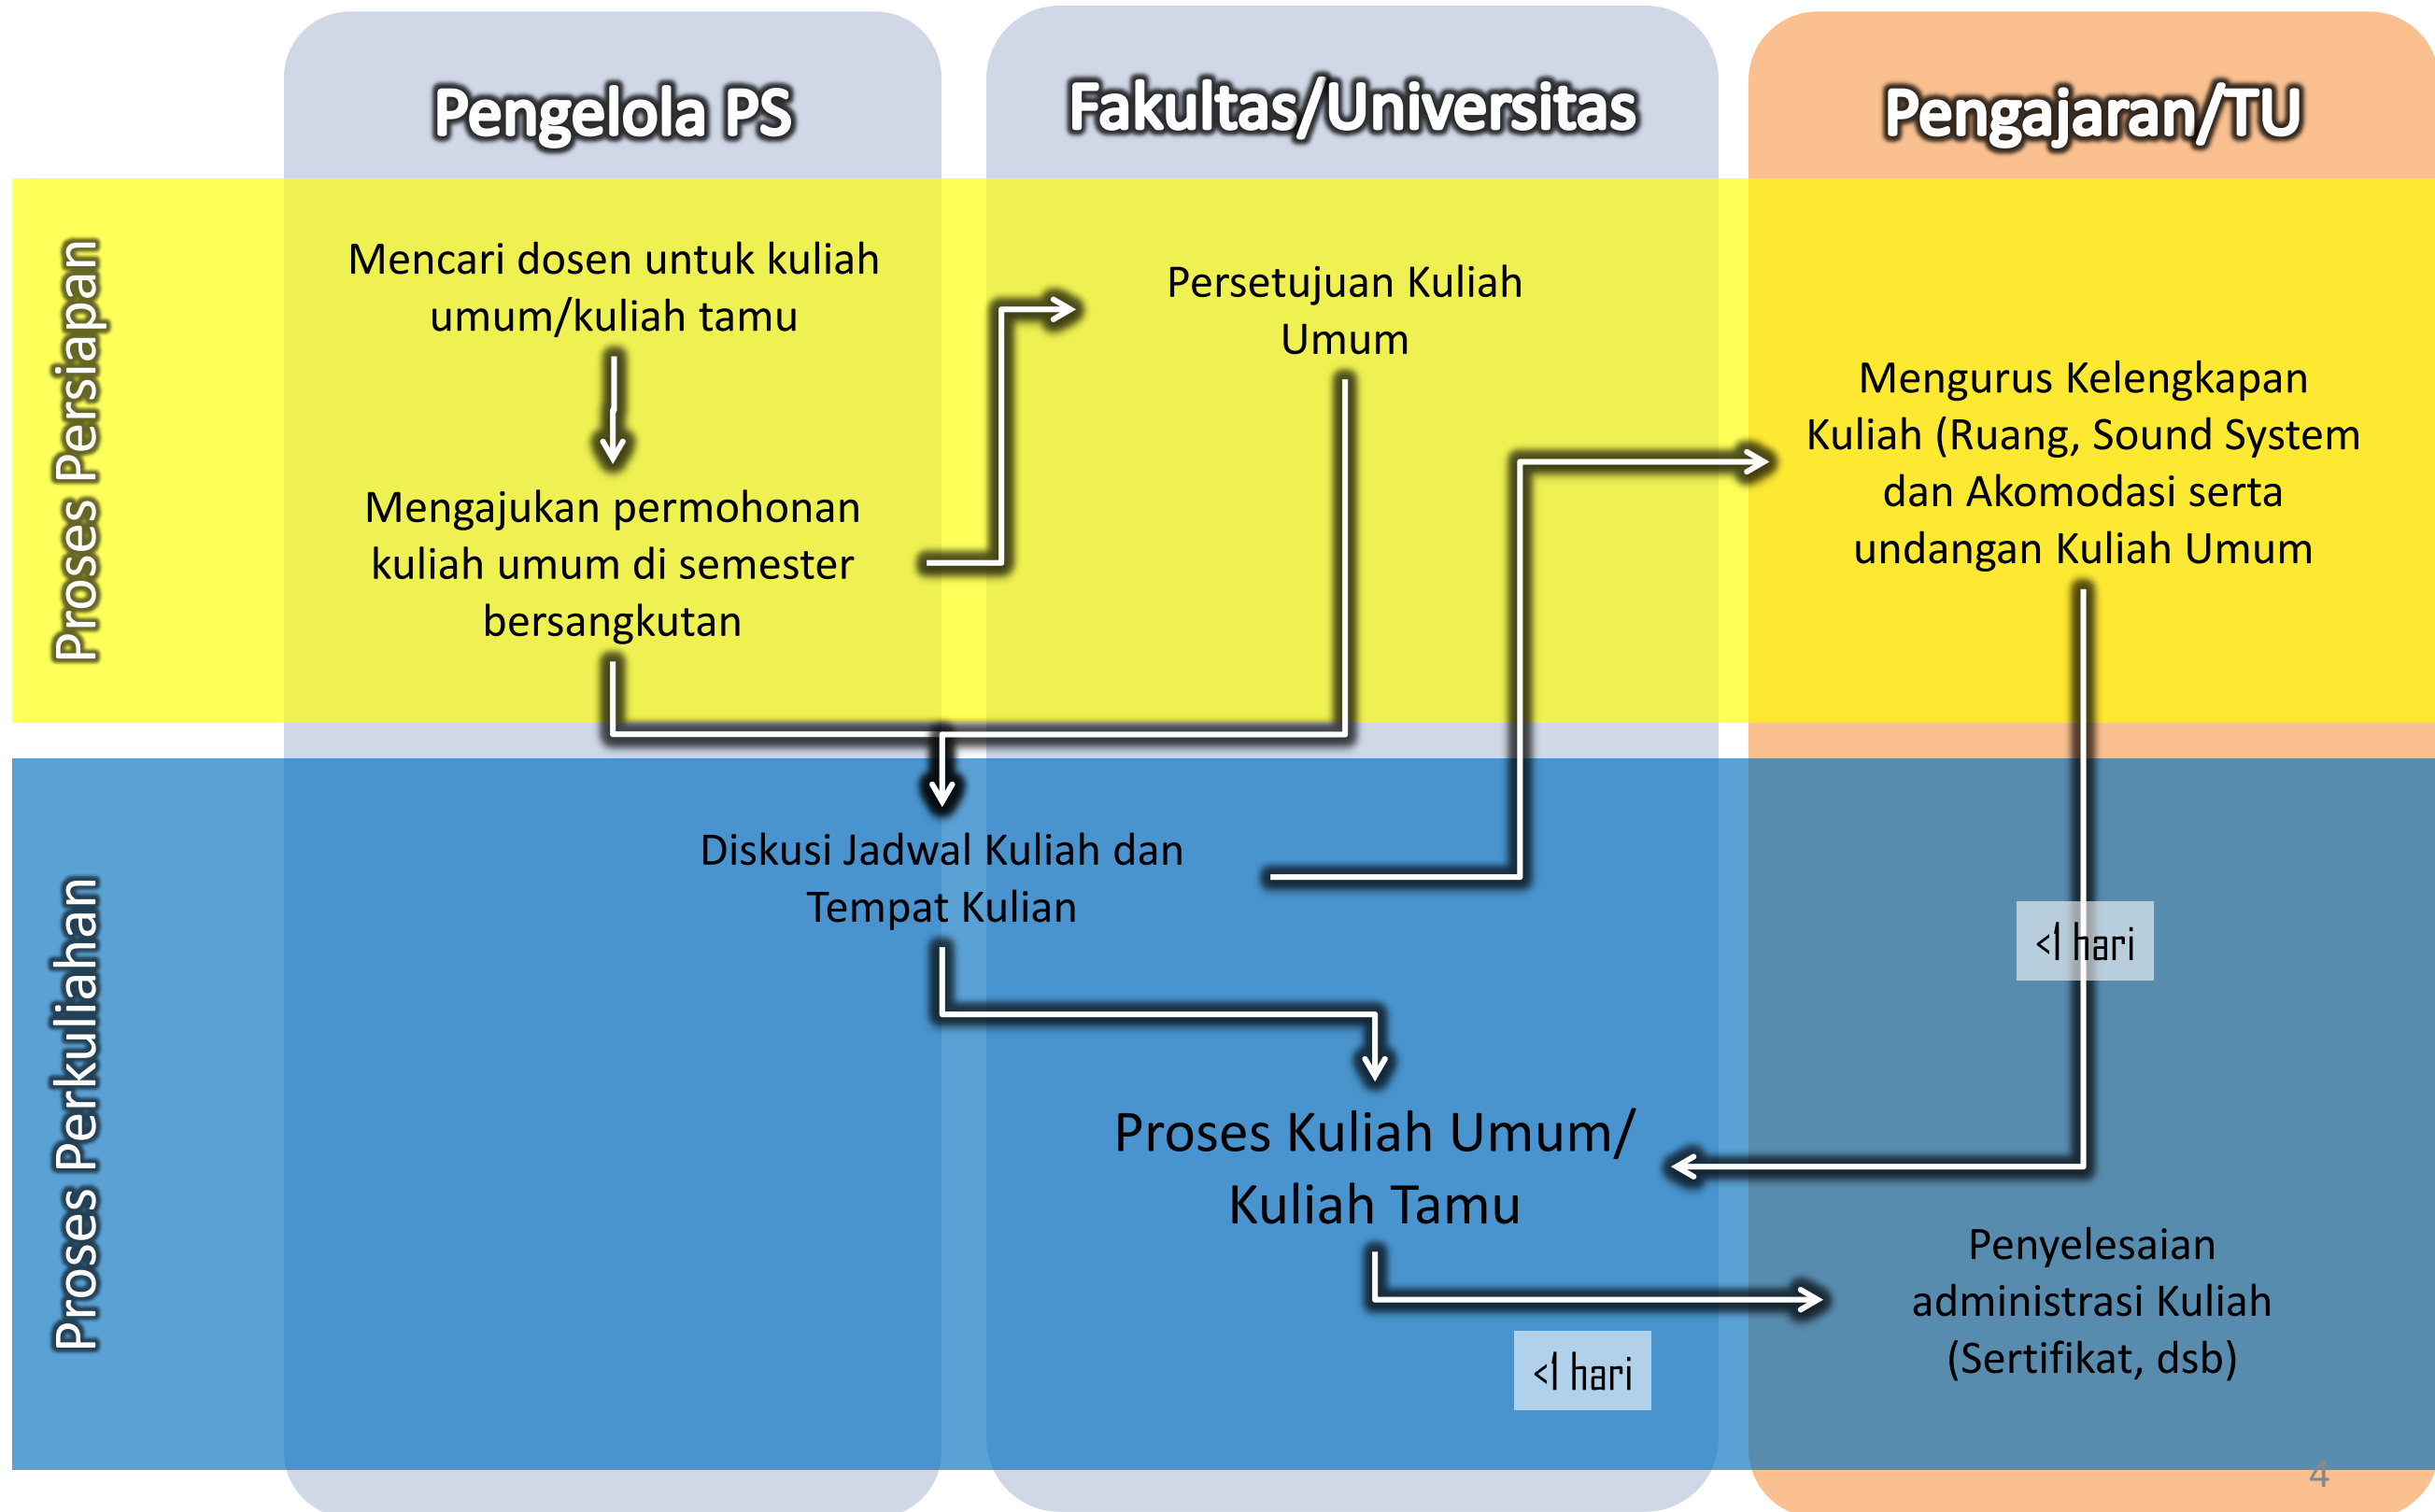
Pengelola PS

Fakultas/Universitas

Pengajaran/TU

Proses Persiapan

Mencari dosen untuk kuliah umum/kuliah tamu

Mengajukan permohonan kuliah umum di semester bersangkutan

Persetujuan Kuliah Umum

Mengurus Kelengkapan Kuliah (Ruang, Sound System dan Akomodasi serta undangan Kuliah Umum

Proses Perkuliahan

Diskusi Jadwal Kuliah dan Tempat Kulian

<1 hari

Proses Kuliah Umum/ Kuliah Tamu

Penyelesaian administrasi Kuliah (Sertifikat, dsb)

<1 hari

4